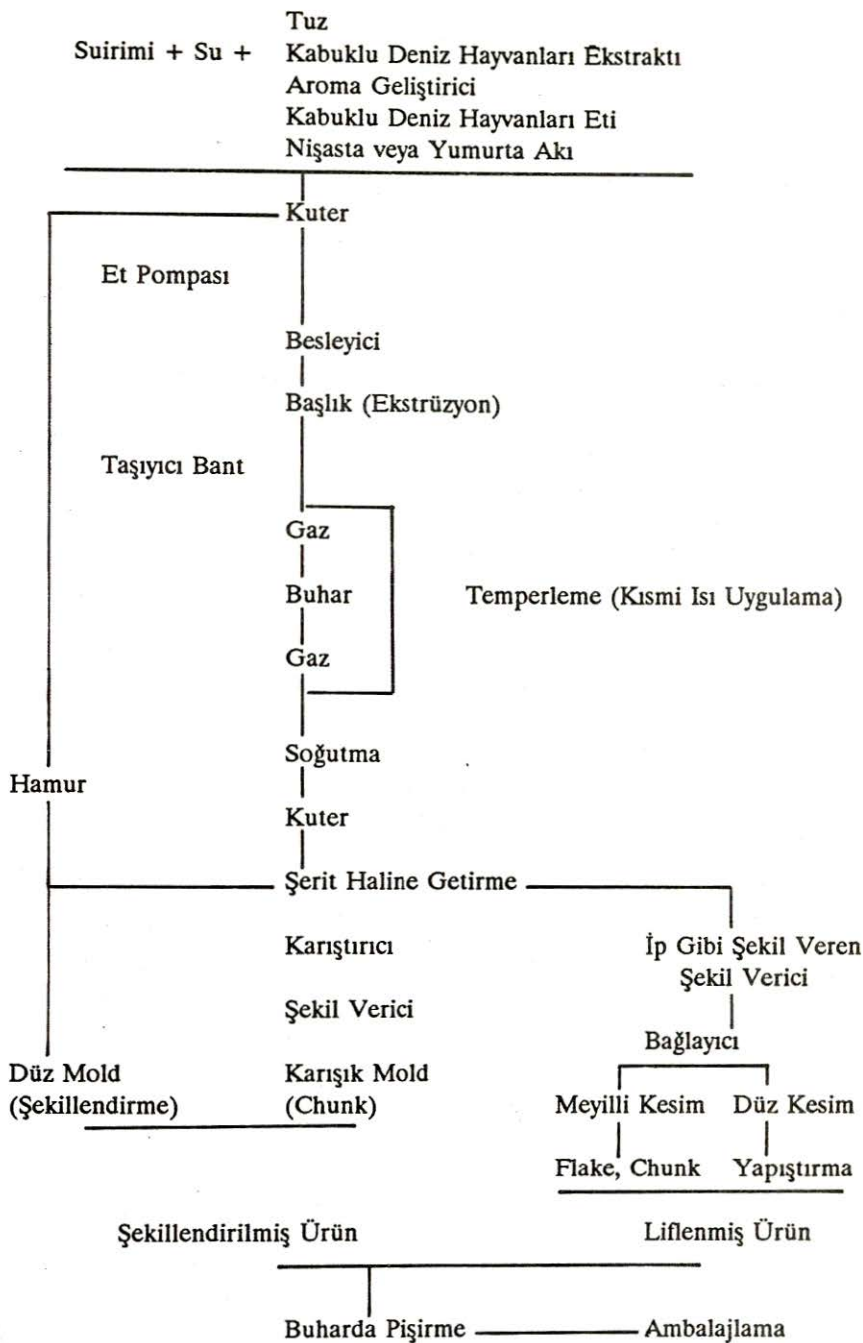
Suirimi + Su + Tuz
Kabuklu Deniz Hayvanları Ėkstraktı
Aroma Geliştirici
Kabuklu Deniz Hayvanları Eti
Nişasta veya Yumurta Akı

Kuter

Et Pompası

Besleyici

Başlık (Ekstrüzyon)

Taşıyıcı Bant

Gaz

Buhar

Temperleme (Kısmi Isı Uygulama)

Gaz

Soğutma

Hamur

Kuter

Şerit Haline Getirme

Karıştırıcı

İp Gibi Şekil Veren Şekil Verici

Şekil Verici

Bağlayıcı

Düz Mold (Şekillendirme)

Karışık Mold (Chunk)

Meyilli Kesim

Düz Kesim

Flake, Chunk

Yapıştırma

Şekillendirilmiş Ürün

Liflenmiş Ürün

Buharda Pişirme

Ambalajlama